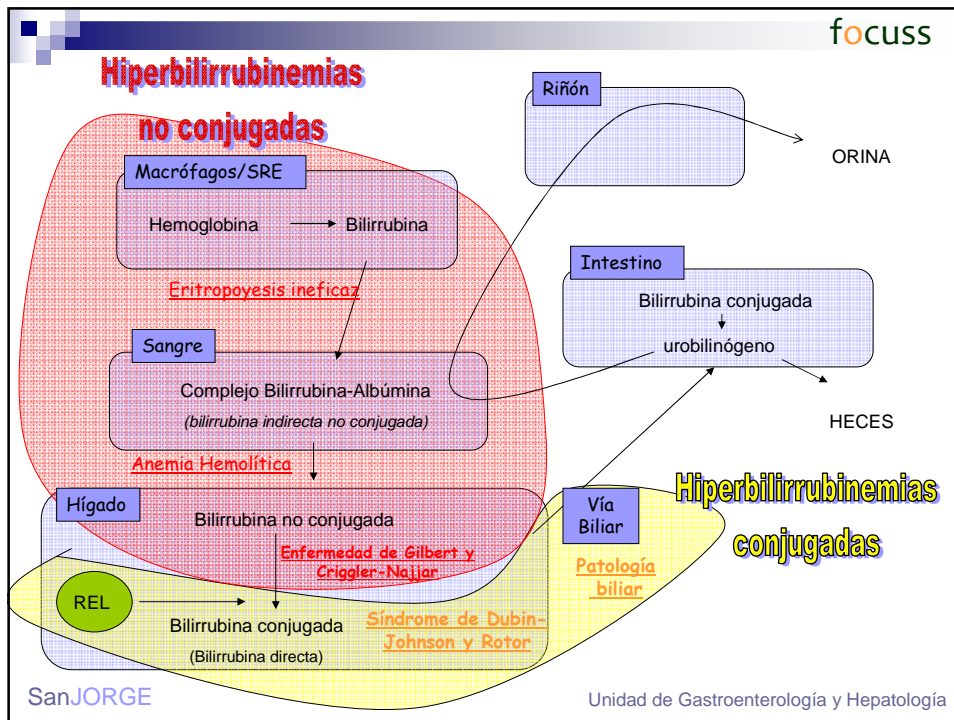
focuss

Hiperbilirrubinemias no conjugadas

Riñón

ORINA

Macrófagos/SRE

Hemoglobina → Bilirrubina

Eritropoyesis ineficaz

Intestino

Bilirrubina conjugada

urobilinógeno

Sangre

Complejo Bilirrubina-Albúmina

(bilirrubina indirecta no conjugada)

HECES

Anemia Hemolítica

Hígado

Bilirrubina no conjugada

Enfermedad de Gilbert y Criggler-Najjar

Vía Biliar

Hiperbilirrubinemias conjugadas

Patología biliar

REL

Bilirrubina conjugada

(Bilirrubina directa)

Síndrome de Dubin-Johnson y Rotor

SanJORGE

Unidad de Gastroenterología y Hepatología